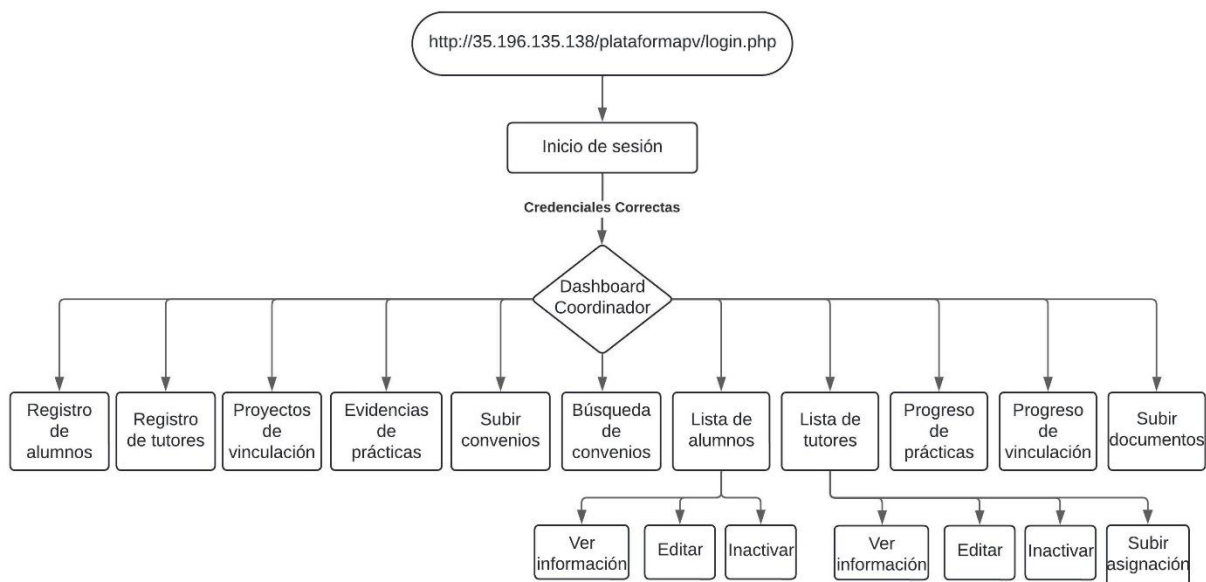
http://35.196.135.138/plataformapv/login.php

Inicio de sesión

Credenciales Correctas

Dashboard Coordinador

Registro de alumnos

Registro de tutores

Proyectos de vinculación

Evidencias de prácticas

Subir convenios

Búsqueda de convenios

Lista de alumnos

Lista de tutores

Progreso de prácticas

Progreso de vinculación

Subir documentos

Ver información

Editar

Inactivar

Ver información

Editar

Inactivar

Subir asignación